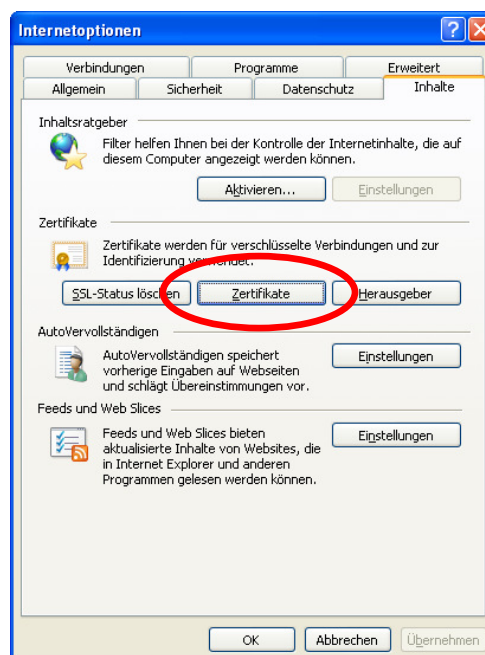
Internetoptionen

Verbindungen | Programme | Erweitert
Allgemein | Sicherheit | Datenschutz | Inhalte

Inhaltsratgeber

Filter helfen Ihnen bei der Kontrolle der Internetinhalte, die auf diesem Computer angezeigt werden können.

Aktivieren... | Einstellungen

Zertifikate

Zertifikate werden für verschlüsselte Verbindungen und zur Identifizierung verwendet.

SSL-Status löschen | Zertifikate | Herausgeber

AutoVervollständigen

AutoVervollständigen speichert vorherige Eingaben auf Webseiten und schlägt Übereinstimmungen vor.

Einstellungen

Feeds und Web Slices

Feeds und Web Slices bieten aktualisierte Inhalte von Websites, die in Internet Explorer und anderen Programmen gelesen werden können.

Einstellungen

OK | Abbrechen | Übernehmen